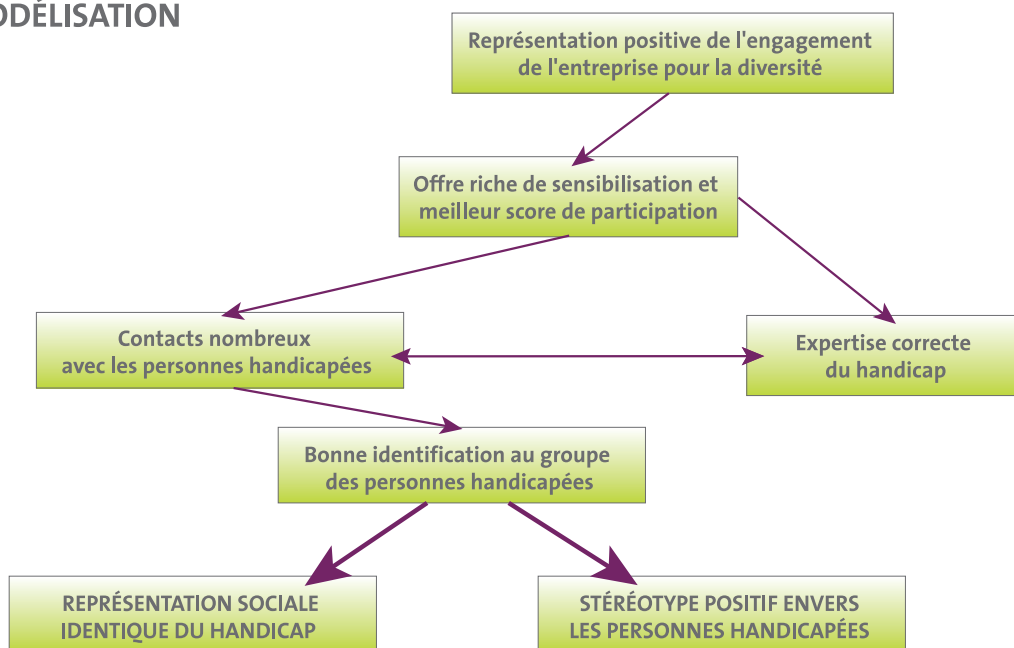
ODÉLISATION

Représentation positive de l'engagement de l'entreprise pour la diversité

Offre riche de sensibilisation et meilleur score de participation

Contacts nombreux avec les personnes handicapées

Expertise correcte du handicap

Bonne identification au groupe des personnes handicapées

REPRÉSENTATION SOCIALE IDENTIQUE DU HANDICAP

STÉRÉOTYPE POSITIF ENVERS LES PERSONNES HANDICAPÉES